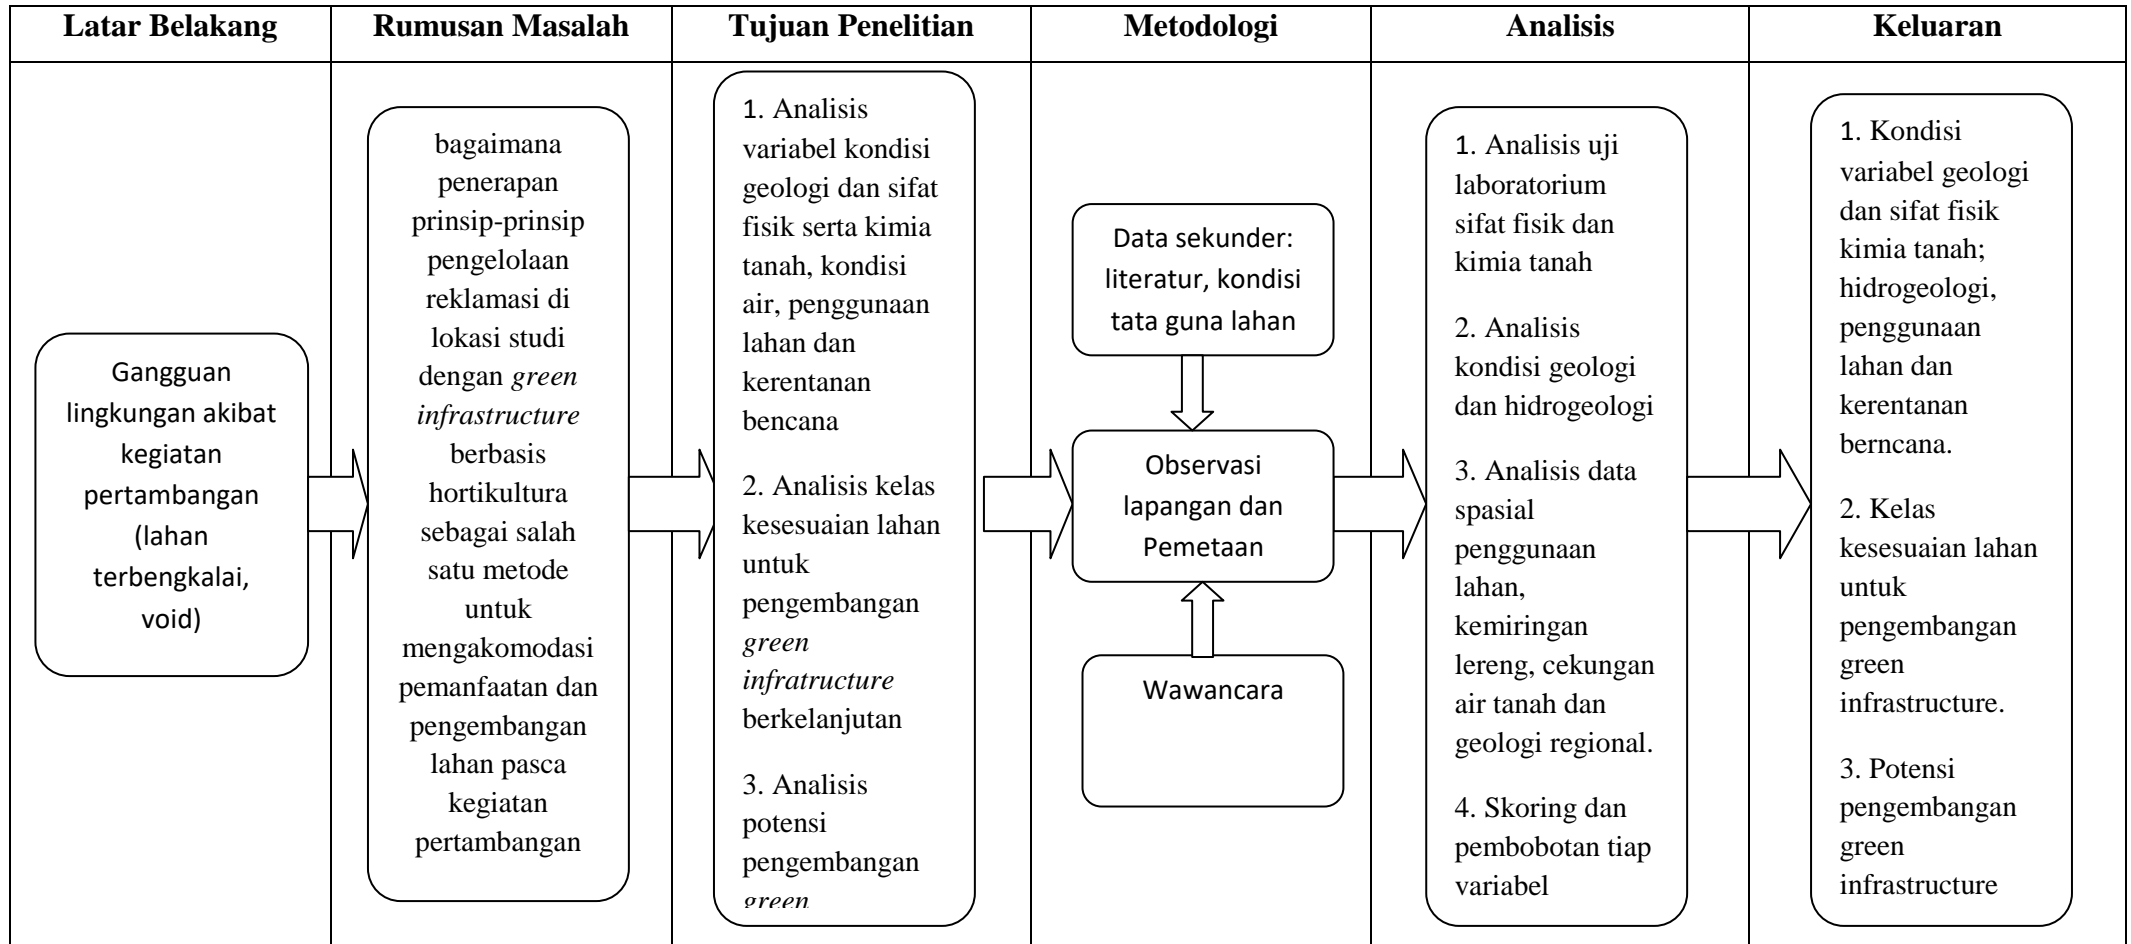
| Latar Belakang | Rumusan Masalah | Tujuan Penelitian | Metodologi | Analisis | Keluaran |
|---|---|---|---|---|---|

Gangguan lingkungan akibat kegiatan pertambangan (lahan terbengkalai, void)

bagaimana penerapan prinsip-prinsip pengelolaan reklamasi di lokasi studi dengan *green infrastructure* berbasis hortikultura sebagai salah satu metode untuk mengakomodasi pemanfaatan dan pengembangan lahan pasca kegiatan pertambangan

1. Analisis variabel kondisi geologi dan sifat fisik serta kimia tanah, kondisi air, penggunaan lahan dan kerentanan bencana

2. Analisis kelas kesesuaian lahan untuk pengembangan *green infratructure* berkelanjutan

3. Analisis potensi pengembangan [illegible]

Data sekunder: literatur, kondisi tata guna lahan

Observasi lapangan dan Pemetaan

Wawancara

1. Analisis uji laboratorium sifat fisik dan kimia tanah

2. Analisis kondisi geologi dan hidrogeologi

3. Analisis data spasial penggunaan lahan, kemiringan lereng, cekungan air tanah dan geologi regional.

4. Skoring dan pembobotan tiap variabel

1. Kondisi variabel geologi dan sifat fisik kimia tanah; hidrogeologi, penggunaan lahan dan kerentanan berncana.

2. Kelas kesesuaian lahan untuk pengembangan green infrastructure.

3. Potensi pengembangan green infrastructure